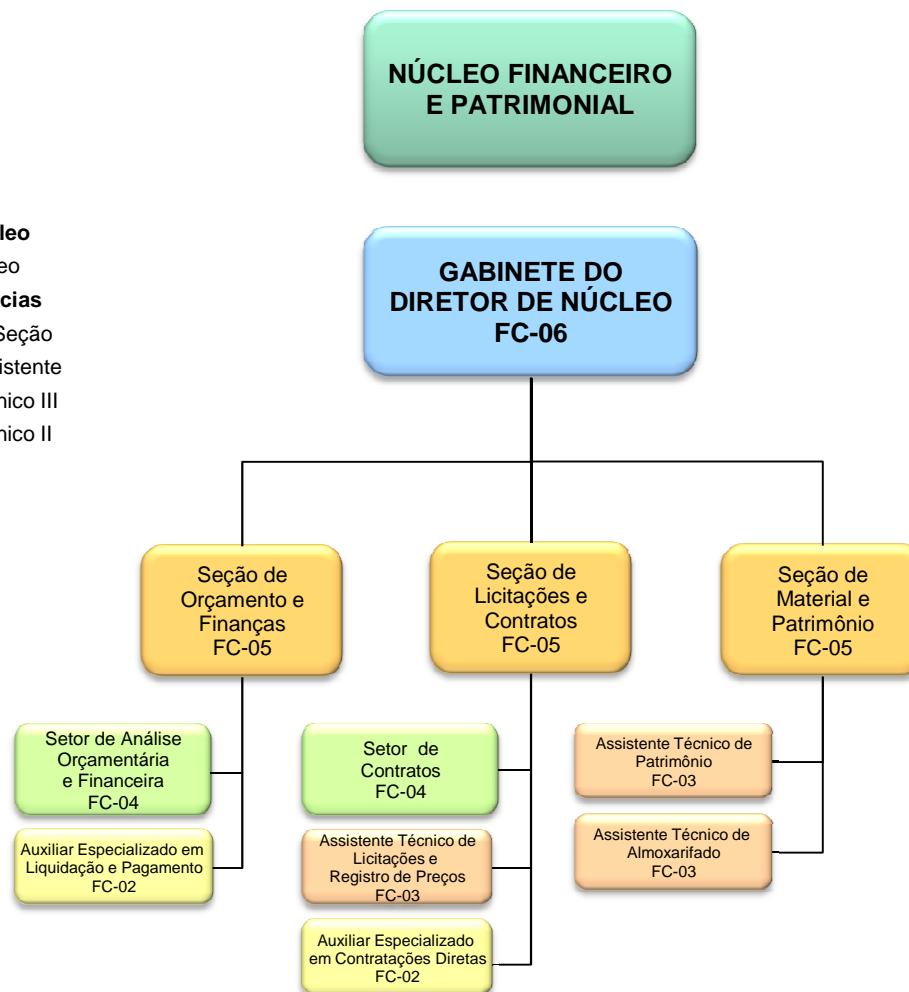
NÚCLEO FINANCEIRO E PATRIMONIAL

leo
eo
cias
Seção
istente
nico III
nico II

GABINETE DO DIRETOR DE NÚCLEO FC-06

Seção de Orçamento e Finanças FC-05

Seção de Licitações e Contratos FC-05

Seção de Material e Patrimônio FC-05

Setor de Análise Orçamentária e Financeira FC-04

Auxiliar Especializado em Liquidação e Pagamento FC-02

Setor de Contratos FC-04

Assistente Técnico de Licitações e Registro de Preços FC-03

Auxiliar Especializado em Contratações Diretas FC-02

Assistente Técnico de Patrimônio FC-03

Assistente Técnico de Almoxarifado FC-03